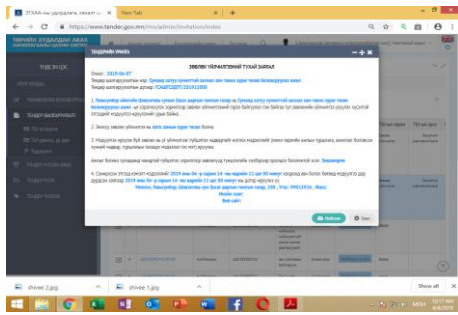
ЭТХАА-ны удирдлага, захиалгч | New Tab
https://www.tender.gov.mn/mn/admin/invitation/index
ТӨРИЙН ХУДАЛДАН АВАХ
ҮЙЛЧИЛГЭЭ
ТЕНДЕРИЙН УРИЛГА
ЗӨВЛӨХ ҮЙЛЧИЛГЭЭНИЙ ТУХАЙ ЗАРЛАЛ
Огноо: 2019-06-07
Тендер шалгаруулалтын нэр: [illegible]
Тендер шалгаруулалтын дугаар: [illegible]
1. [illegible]
2. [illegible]
3. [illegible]
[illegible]
4. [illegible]
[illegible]
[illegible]
Байгаа
Хаах
shivee 2.jpg
shivee 1.jpg
Show all